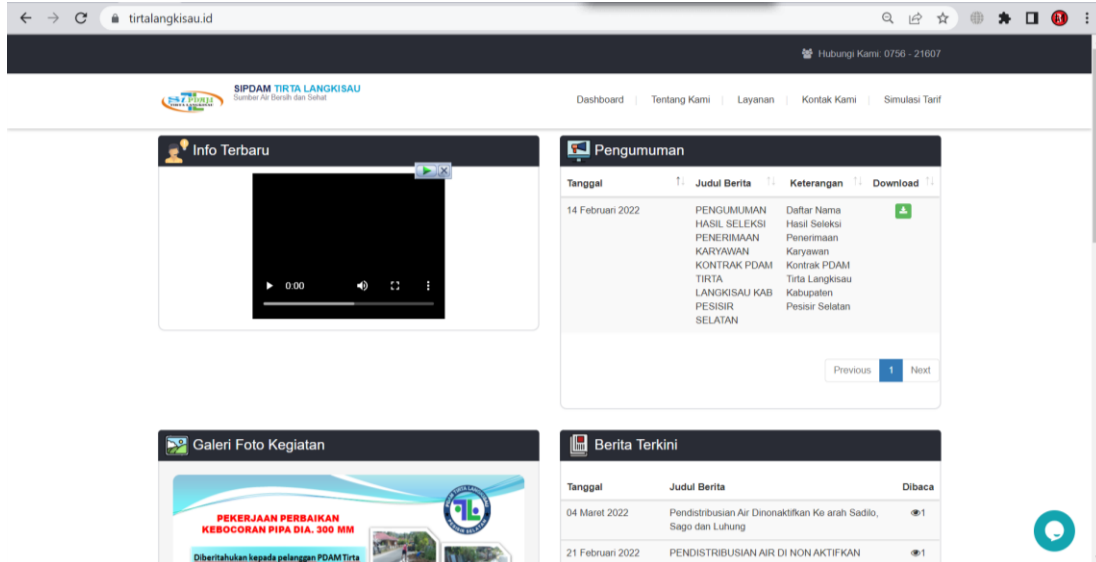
tirtalangkisau.id

Hubungi Kami: 0756 - 21607

SIPDAM TIRTA LANGKISAU
Sumber Air Bersih dan Sehat

Dashboard | Tentang Kami | Layanan | Kontak Kami | Simulasi Tarif

Info Terbaru

0:00

Pengumuman

| Tanggal | Judul Berita | Keterangan | Download |
|---|---|---|---|
| 14 Februari 2022 | PENGUMUMAN HASIL SELEKSI PENERIMAAN KARYAWAN KONTRAK PDAM TIRTA LANGKISAU KAB PESISIR SELATAN | Daftar Nama Hasil Seleksi Penerimaan Karyawan Kontrak PDAM Tirta Langkisau Kabupaten Pesisir Selatan | |

Previous 1 Next

Galeri Foto Kegiatan

PEKERJAAN PERBAIKAN KEBOCORAN PIPA DIA. 300 MM

Diberitahukan kepada pelanggan PDAM Tirta

Berita Terkini

| Tanggal | Judul Berita | Dibaca |
|---|---|---|
| 04 Maret 2022 | Pendistribusian Air Dinonaktifkan Ke arah Sadilo, Sago dan Luhung | 1 |
| 21 Februari 2022 | PENDISTRIBUSIAN AIR DI NON AKTIFKAN | 1 |